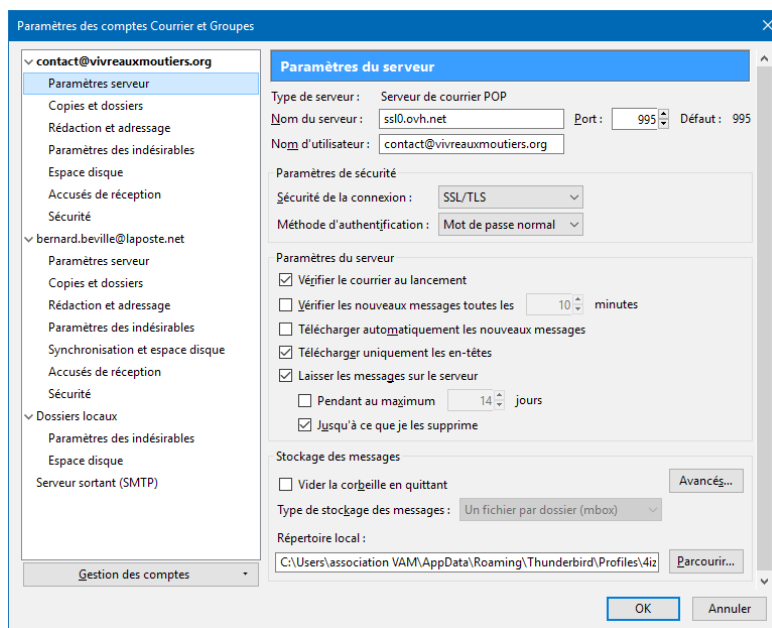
Paramètres des comptes Courrier et Groupes

contact@vivreauxmoutiers.org
Paramètres serveur
Copies et dossiers
Rédaction et adressage
Paramètres des indésirables
Espace disque
Accusés de réception
Sécurité
bernard.beville@laposte.net
Paramètres serveur
Copies et dossiers
Rédaction et adressage
Paramètres des indésirables
Synchronisation et espace disque
Accusés de réception
Sécurité
Dossiers locaux
Paramètres des indésirables
Espace disque
Serveur sortant (SMTP)

Gestion des comptes

Paramètres du serveur

Type de serveur : Serveur de courrier POP
Nom du serveur : ssl0.ovh.net Port : 995 Défaut : 995
Nom d'utilisateur : contact@vivreauxmoutiers.org

Paramètres de sécurité
Sécurité de la connexion : SSL/TLS
Méthode d'authentification : Mot de passe normal

Paramètres du serveur
Vérifier le courrier au lancement
Vérifier les nouveaux messages toutes les 10 minutes
Télécharger automatiquement les nouveaux messages
Télécharger uniquement les en-têtes
Laisser les messages sur le serveur
Pendant au maximum 14 jours
Jusqu'à ce que je les supprime

Stockage des messages
Vider la corbeille en quittant
Avancés...
Type de stockage des messages : Un fichier par dossier (mbox)
Répertoire local :
C:\Users\association VAM\AppData\Roaming\Thunderbird\Profiles\4iz
Parcourir...

OK
Annuler